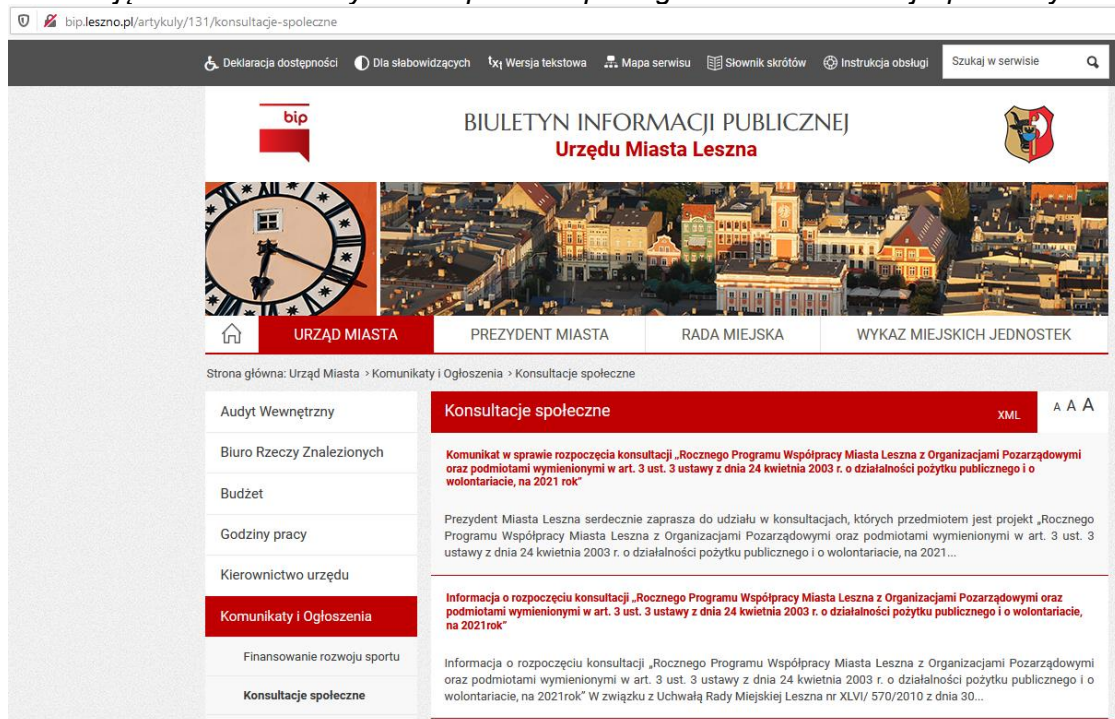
bip.leszno.pl/artykuly/131/konsultacje-spoleczne

Deklaracja dostępności Dla słabowidzących Wersja tekstowa Mapa serwisu Słownik skrótów Instrukcja obsługi Szukaj w serwisie

bip

BIULETYN INFORMACJI PUBLICZNEJ
Urzędu Miasta Leszna

URZĄD MIASTA PREZYDENT MIASTA RADA MIEJSKA WYKAZ MIEJSKICH JEDNOSTEK

Strona główna: Urząd Miasta › Komunikaty i Ogłoszenia › Konsultacje społeczne

Audyt Wewnętrzny
Biuro Rzeczy Znalezionych
Budżet
Godziny pracy
Kierownictwo urzędu
Komunikaty i Ogłoszenia
Finansowanie rozwoju sportu
Konsultacje społeczne

Konsultacje społeczne XML A A A

Komunikat w sprawie rozpoczęcia konsultacji „Rocznego Programu Współpracy Miasta Leszna z Organizacjami Pozarządowymi oraz podmiotami wymienionymi w art. 3 ust. 3 ustawy z dnia 24 kwietnia 2003 r. o działalności pożytku publicznego i o wolontariacie, na 2021 rok"

Prezydent Miasta Leszna serdecznie zaprasza do udziału w konsultacjach, których przedmiotem jest projekt „Rocznego Programu Współpracy Miasta Leszna z Organizacjami Pozarządowymi oraz podmiotami wymienionymi w art. 3 ust. 3 ustawy z dnia 24 kwietnia 2003 r. o działalności pożytku publicznego i o wolontariacie, na 2021...

Informacja o rozpoczęciu konsultacji „Rocznego Programu Współpracy Miasta Leszna z Organizacjami Pozarządowymi oraz podmiotami wymienionymi w art. 3 ust. 3 ustawy z dnia 24 kwietnia 2003 r. o działalności pożytku publicznego i o wolontariacie, na 2021rok"

Informacja o rozpoczęciu konsultacji „Rocznego Programu Współpracy Miasta Leszna z Organizacjami Pozarządowymi oraz podmiotami wymienionymi w art. 3 ust. 3 ustawy z dnia 24 kwietnia 2003 r. o działalności pożytku publicznego i o wolontariacie, na 2021rok" W związku z Uchwałą Rady Miejskiej Leszna nr XLVI/ 570/2010 z dnia 30...